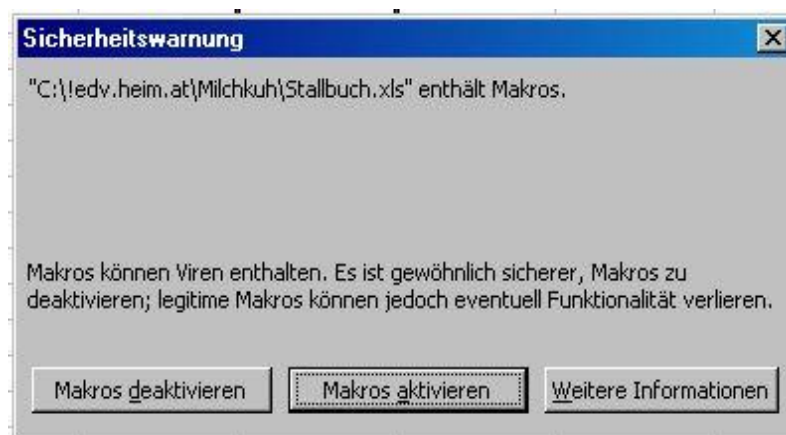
Sicherheitswarnung

"C:\!edv.heim.at\Milchkuh\Stallbuch.xls" enthält Makros.

Makros können Viren enthalten. Es ist gewöhnlich sicherer, Makros zu deaktivieren; legitime Makros können jedoch eventuell Funktionalität verlieren.

Makros deaktivieren | Makros aktivieren | Weitere Informationen